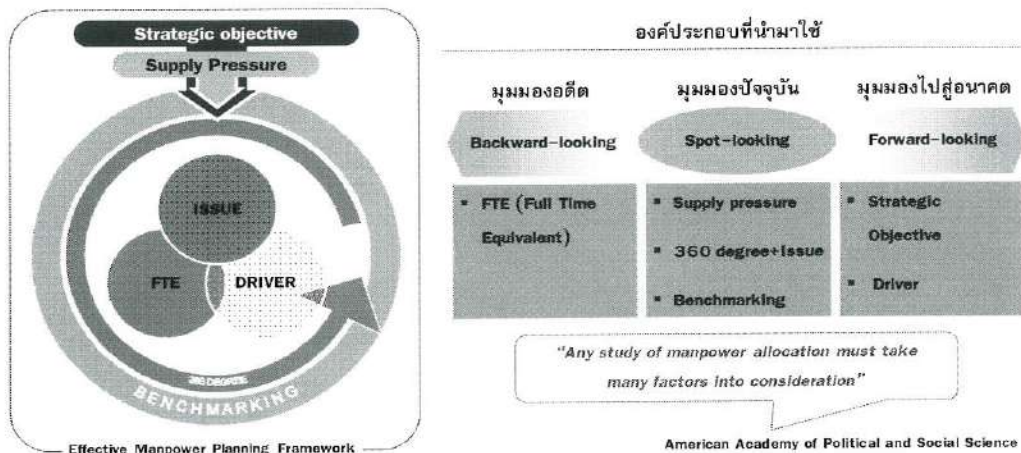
Strategic objective

Supply Pressure

ISSUE

FTE

DRIVER

360 DEGREE

BENCHMARKING

Effective Manpower Planning Framework

องค์ประกอบที่นำมาใช้

| มุมมองอดีต | มุมมองปัจจุบัน | มุมมองไปสู่อนาคต |
|---|---|---|
| Backward-looking | Spot-looking | Forward-looking |
| ▪ FTE (Full Time Equivalent) | ▪ Supply pressure ▪ 360 degree+issue ▪ Benchmarking | ▪ Strategic Objective ▪ Driver |

"Any study of manpower allocation must take many factors into consideration"

American Academy of Political and Social Science